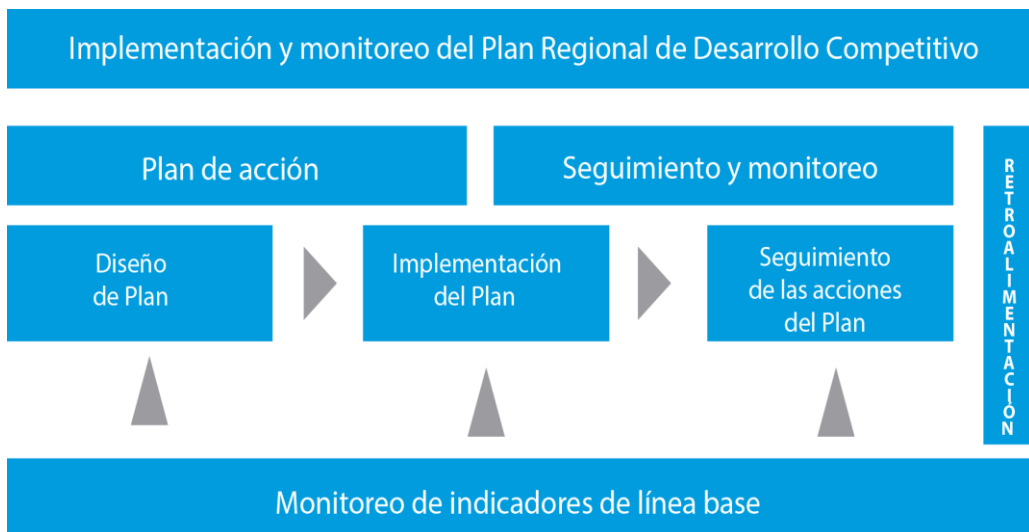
Implementación y monitoreo del Plan Regional de Desarrollo Competitivo

Plan de acción

Seguimiento y monitoreo

RETROALIMENTACIÓN

Diseño de Plan

Implementación del Plan

Seguimiento de las acciones del Plan

Monitoreo de indicadores de línea base